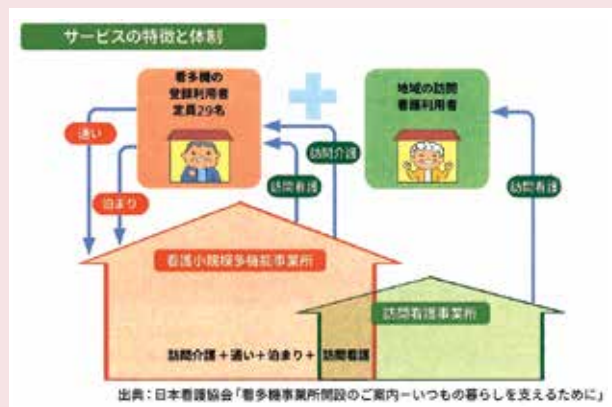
サービスの特徴と体制

看多機の登録利用者定員29名

地域の訪問看護利用者

通い

泊まり

訪問介護

訪問看護

訪問看護

看護小規模多機能事業所

訪問看護事業所

訪問介護＋通い＋泊まり＋訪問看護

出典：日本看護協会「看多機事業所開設のご案内ーいつもの暮らしを支えるために」